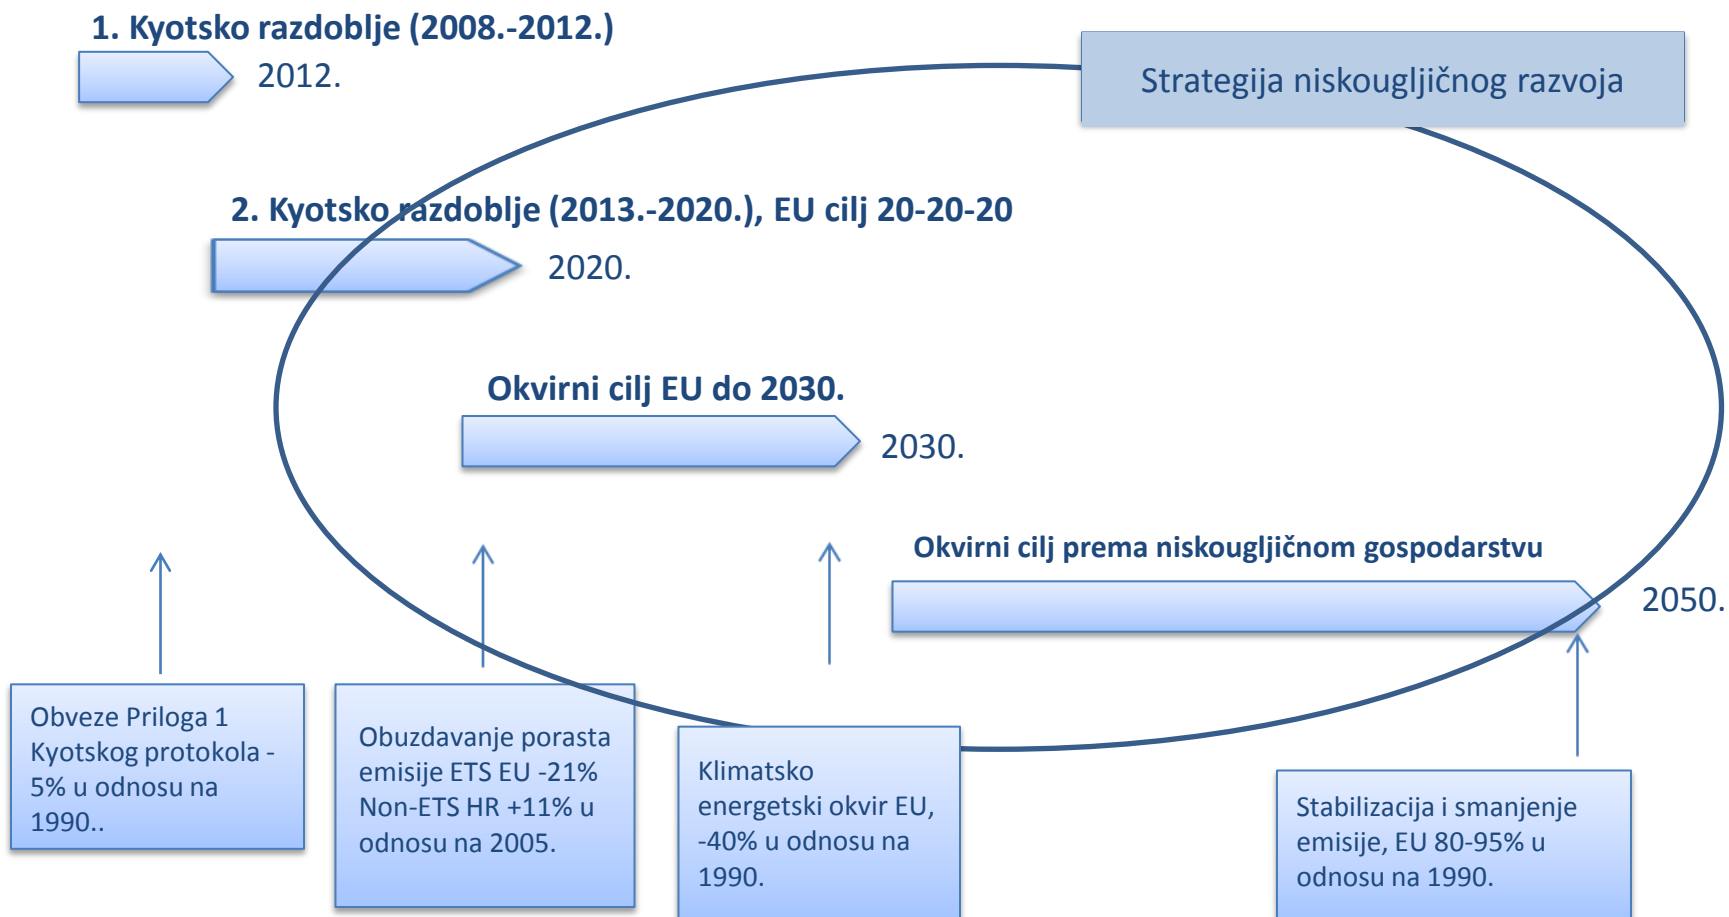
1. Kyotsko razdoblje (2008.-2012.)

2012.

Strategija niskougljičnog razvoja

2. Kyotsko razdoblje (2013.-2020.), EU cilj 20-20-20

2020.

Okvirni cilj EU do 2030.

2030.

Okvirni cilj prema niskougljičnom gospodarstvu

2050.

Obveze Priloga 1 Kyotskog protokola - 5% u odnosu na 1990..

Obuzdavanje porasta emisije ETS EU -21% Non-ETS HR +11% u odnosu na 2005.

Klimatsko energetski okvir EU, -40% u odnosu na 1990.

Stabilizacija i smanjenje emisije, EU 80-95% u odnosu na 1990.